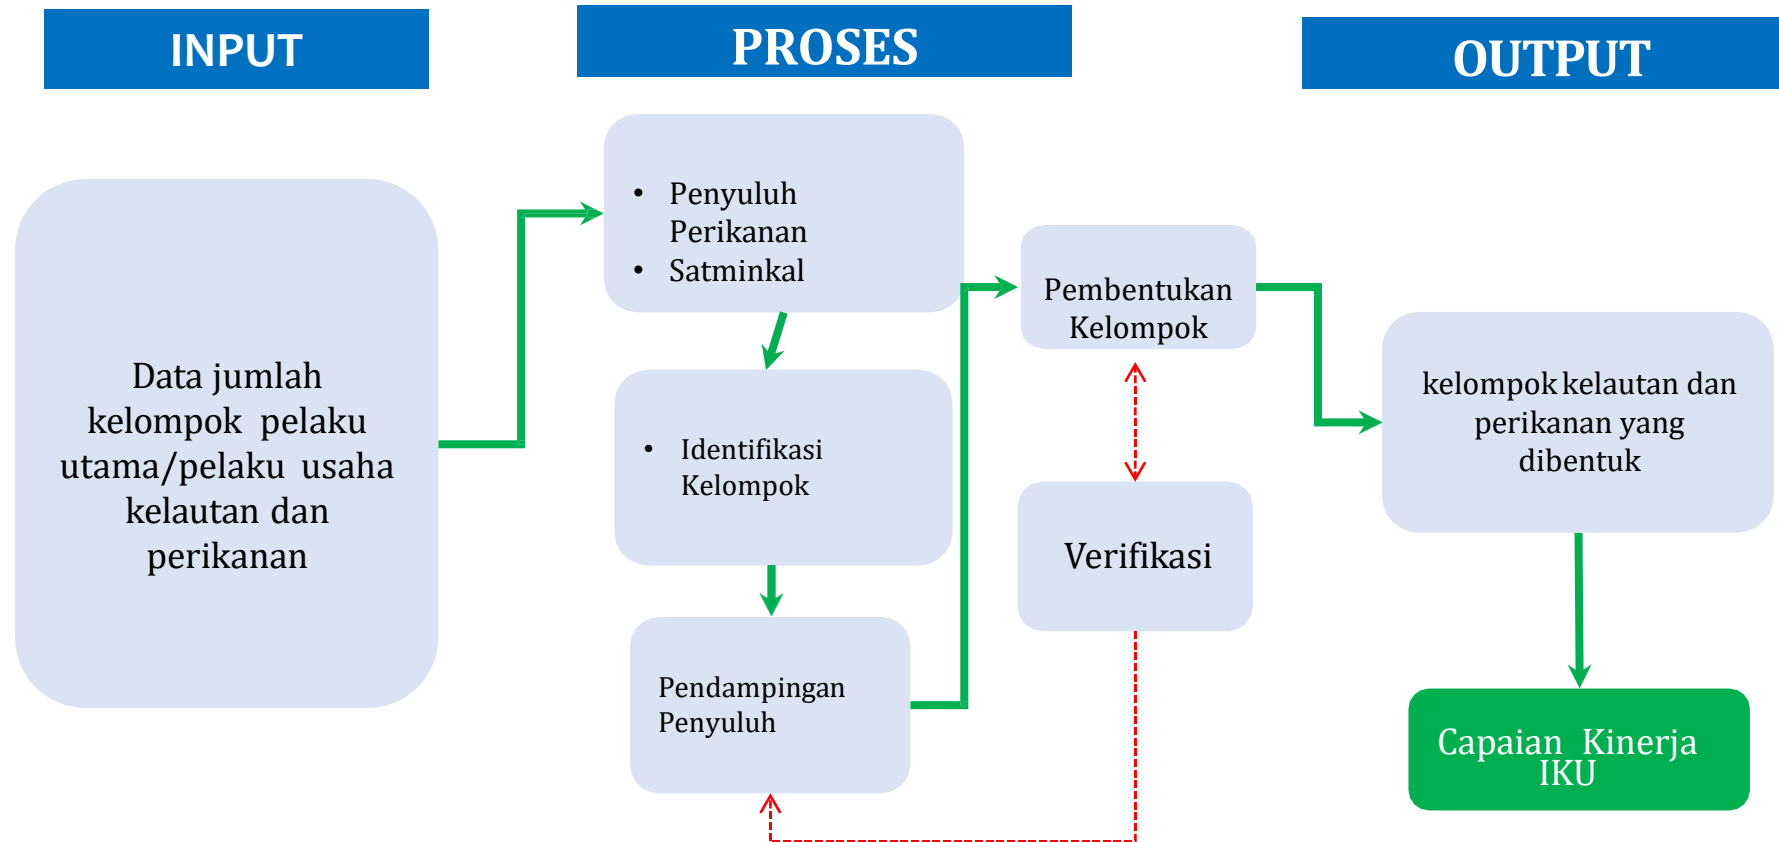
INPUT

PROSES

OUTPUT

Data jumlah kelompok pelaku utama/pelaku usaha kelautan dan perikanan

• Penyuluh Perikanan
• Satminkal

• Identifikasi Kelompok

Pendampingan Penyuluh

Pembentukan Kelompok

Verifikasi

kelompok kelautan dan perikanan yang dibentuk

Capaian Kinerja IKU